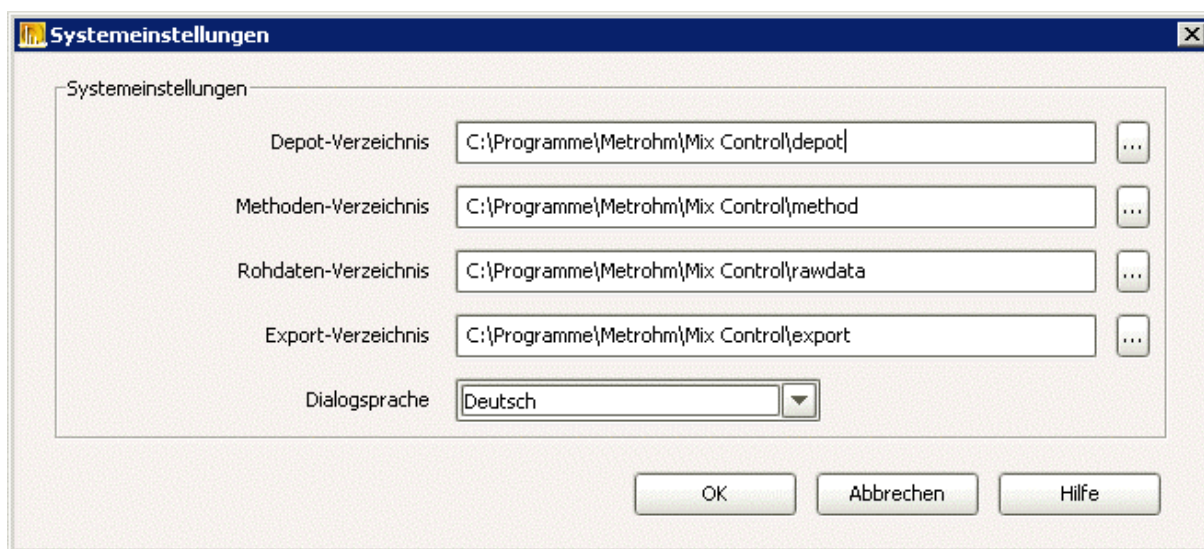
Systemeinstellungen

Systemeinstellungen

Depot-Verzeichnis C:\Programme\Metrohm\Mix Control\depot ...

Methoden-Verzeichnis C:\Programme\Metrohm\Mix Control\method ...

Rohdaten-Verzeichnis C:\Programme\Metrohm\Mix Control\rawdata ...

Export-Verzeichnis C:\Programme\Metrohm\Mix Control\export ...

Dialogsprache Deutsch

OK Abbrechen Hilfe